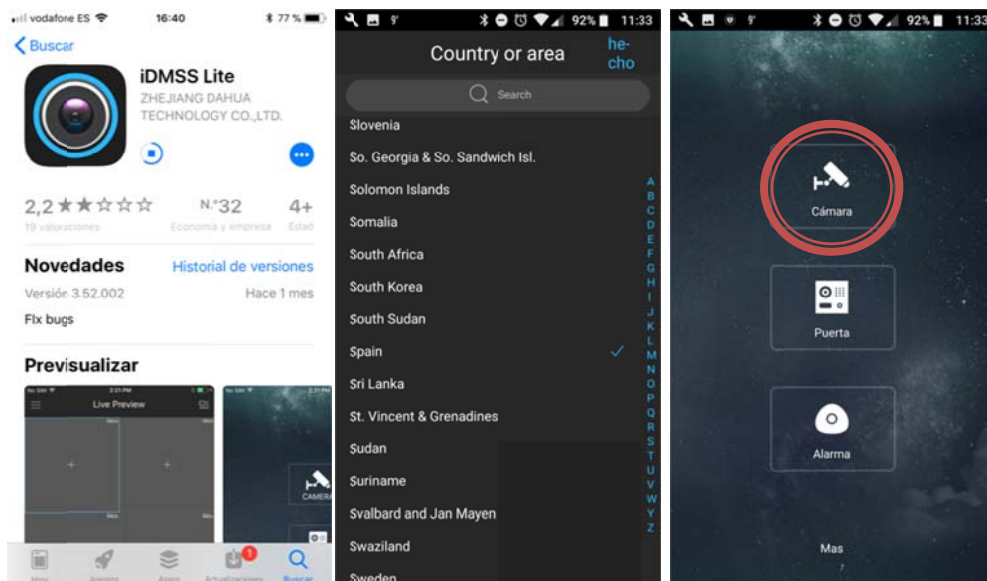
vodafone ES 16:40 77 %

Buscar

iDMSS Lite
ZHEJIANG DAHUA TECHNOLOGY CO.,LTD.

2,2 ★★☆☆☆
19 valoraciones

N.º32
Economía y empresa

4+
Edad

Novedades
Historial de versiones
Versión 3.52.002
Hace 1 mes
Fix bugs

Previsualizar

Live Preview

CAMERA

Hoy Juegos Apps Actualizaciones Buscar

92% 11:33

Country or area
hecho

Search

Slovenia
So. Georgia & So. Sandwich Isl.
Solomon Islands
Somalia
South Africa
South Korea
South Sudan
Spain
Sri Lanka
St. Vincent & Grenadines
Sudan
Suriname
Svalbard and Jan Mayen
Swaziland
Sweden

A B C D E F G H I J K L M N O P Q R S T U V W Y Z

92% 11:33

Cámara

Puerta

Alarma

Mas